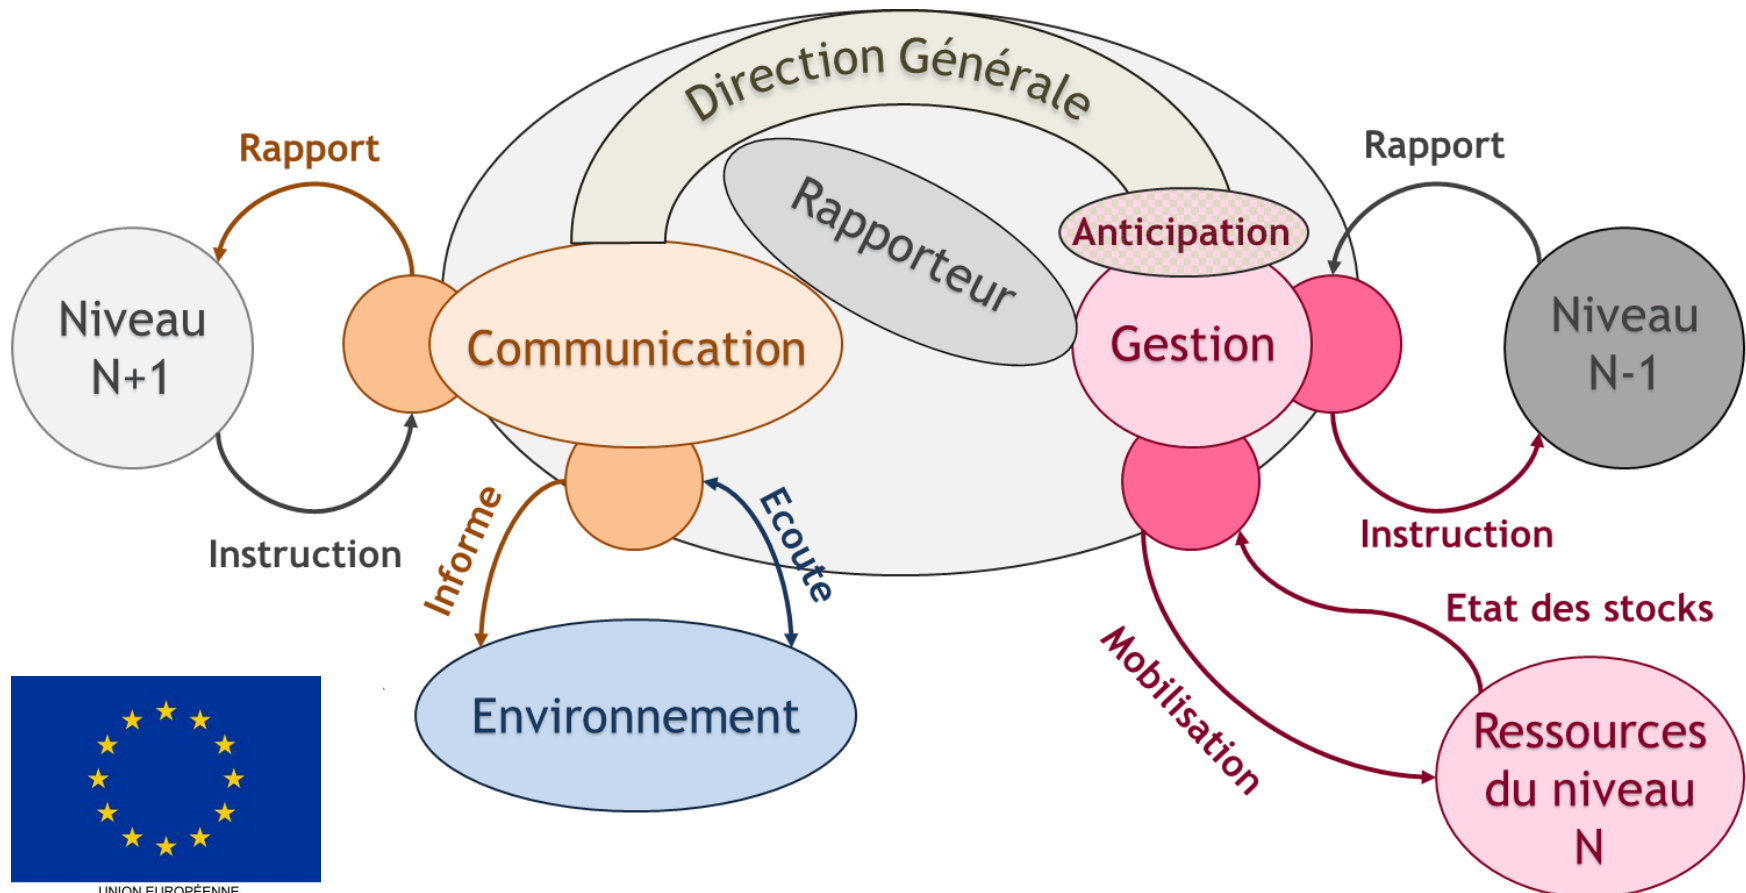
Direction Générale

Rapport

Rapporteur

Anticipation

Rapport

Niveau N+1

Communication

Gestion

Niveau N-1

Instruction

Informe

Ecoute

Instruction

Etat des stocks

Mobilisation

Environnement

Ressources du niveau N

UNION EUROPÉENNE